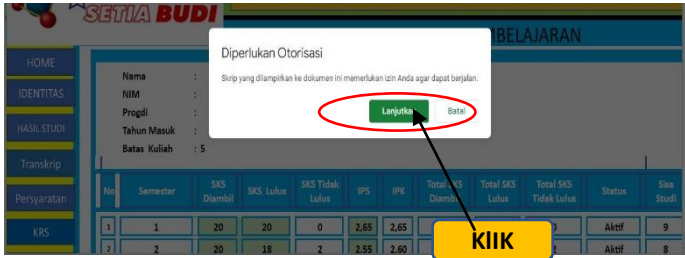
SETIA BUDI

MBELAJARAN

HOME
IDENTITAS
HASIL STUDI
Transkrip
Persyaratan
KRS

Nama :
NIM :
Progdi :
Tahun Masuk :
Batas Kuliah : 5

Diperlukan Otorisasi

Skrip yang dilampirkan ke dokumen ini memerlukan izin Anda agar dapat berjalan.

Lanjutkan
Batal

| No | Semester | SKS Diambil | SKS Lulus | SKS Tidak Lulus | IPS | IPK | Total SKS Diambil | Total SKS Lulus | Total SKS Tidak Lulus | Status | Sisa Studi |
|---|---|---|---|---|---|---|---|---|---|---|---|
| 1 | 1 | 20 | 20 | 0 | 2,65 | 2,65 | | | | Aktif | 9 |
| 2 | 2 | 20 | 18 | 2 | 2,55 | 2,60 | | | | Aktif | 8 |

KIIK